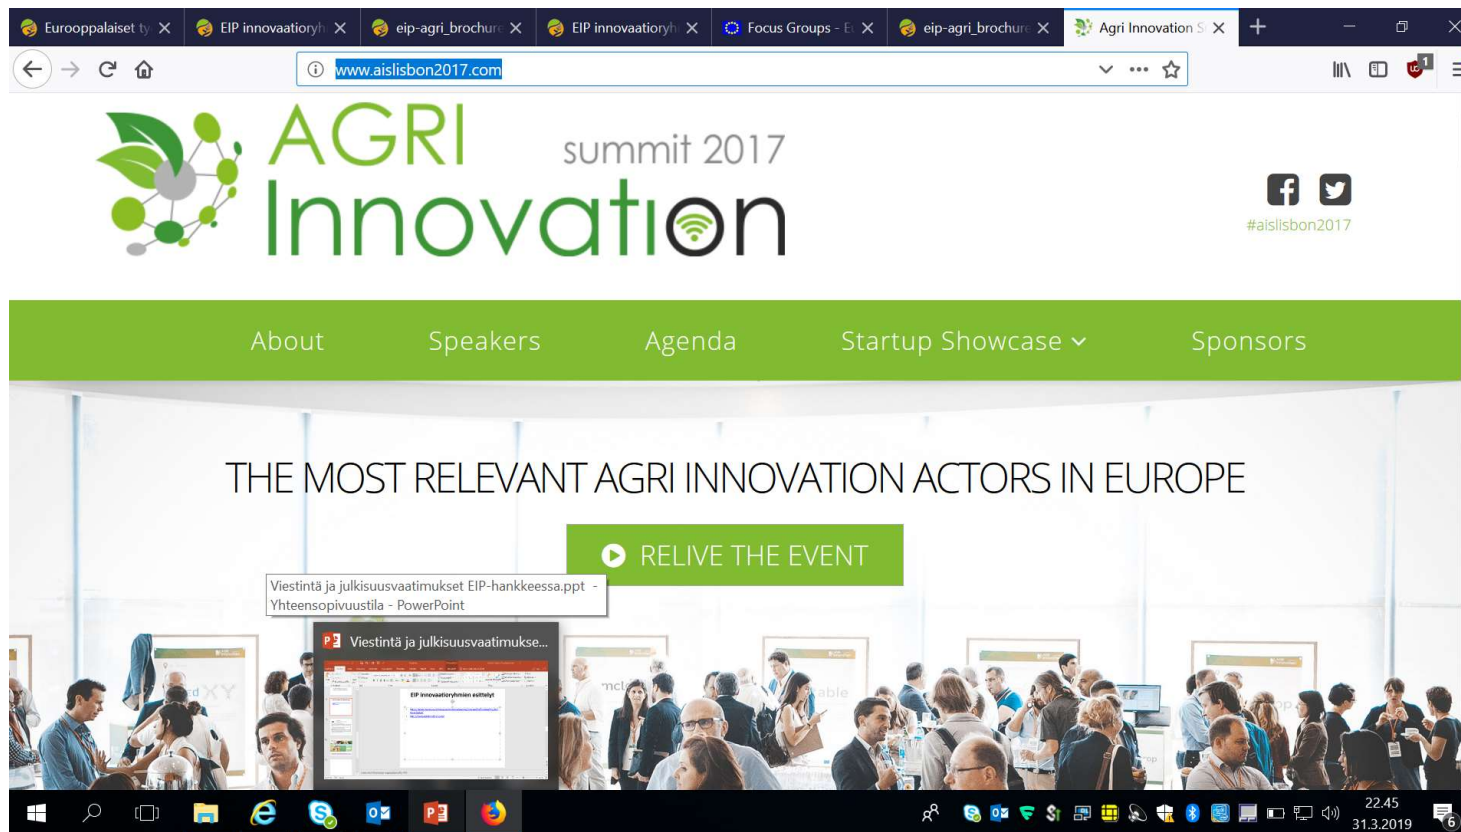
Eurooppalaiset ty ✕ EIP innovaatioryh ✕ eip-agri_brochure ✕ EIP innovaatioryh ✕ Focus Groups - E ✕ eip-agri_brochure ✕ Agri Innovation S ✕

www.aislisbon2017.com

AGRI Innovation summit 2017

#aislisbon2017

About Speakers Agenda Startup Showcase Sponsors

THE MOST RELEVANT AGRI INNOVATION ACTORS IN EUROPE

RELIVE THE EVENT

Viestintä ja julkisuusvaatimukset EIP-hankkeessa.ppt - Yhteensopivuustila - PowerPoint

Viestintä ja julkisuusvaatimukse...

EIP innovaatioryhmien esittelyt

22.45
31.3.2019